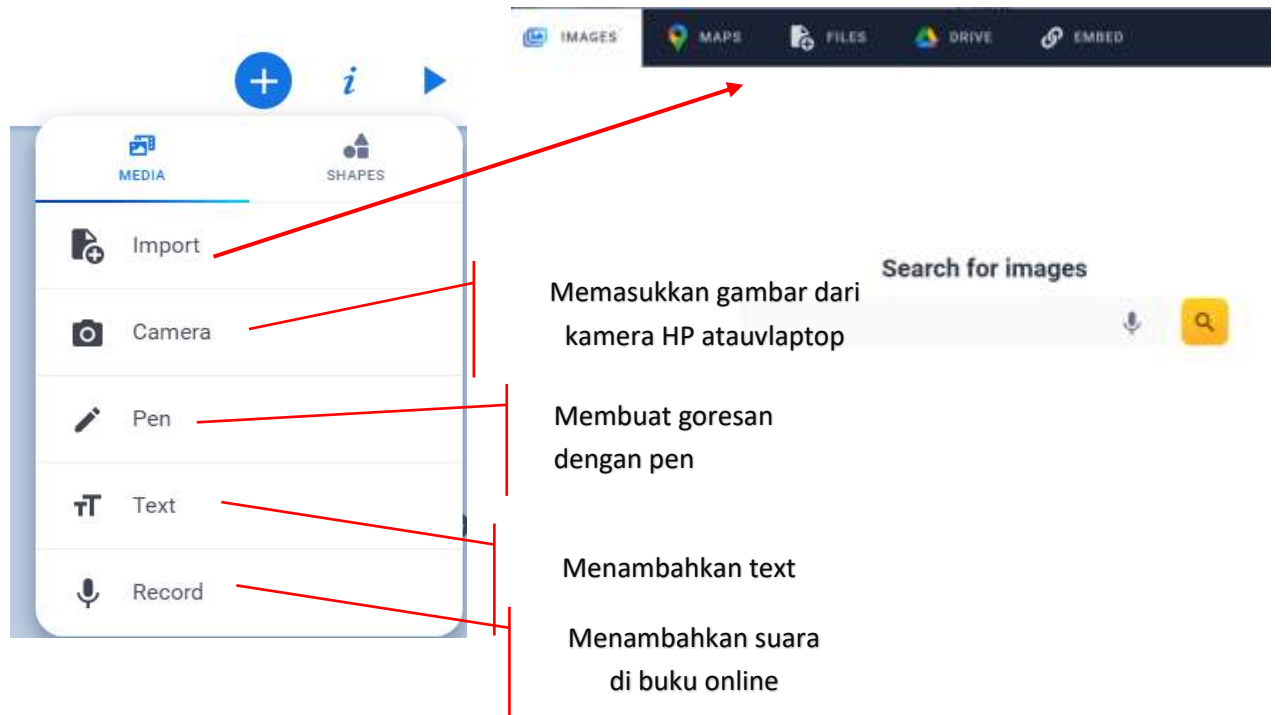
IMAGES MAPS FILES DRIVE EMBED

MEDIA SHAPES

Import

Camera

Pen

Text

Record

Search for images

Memasukkan gambar dari kamera HP atauvlaptop

Membuat goresan dengan pen

Menambahkan text

Menambahkan suara di buku online